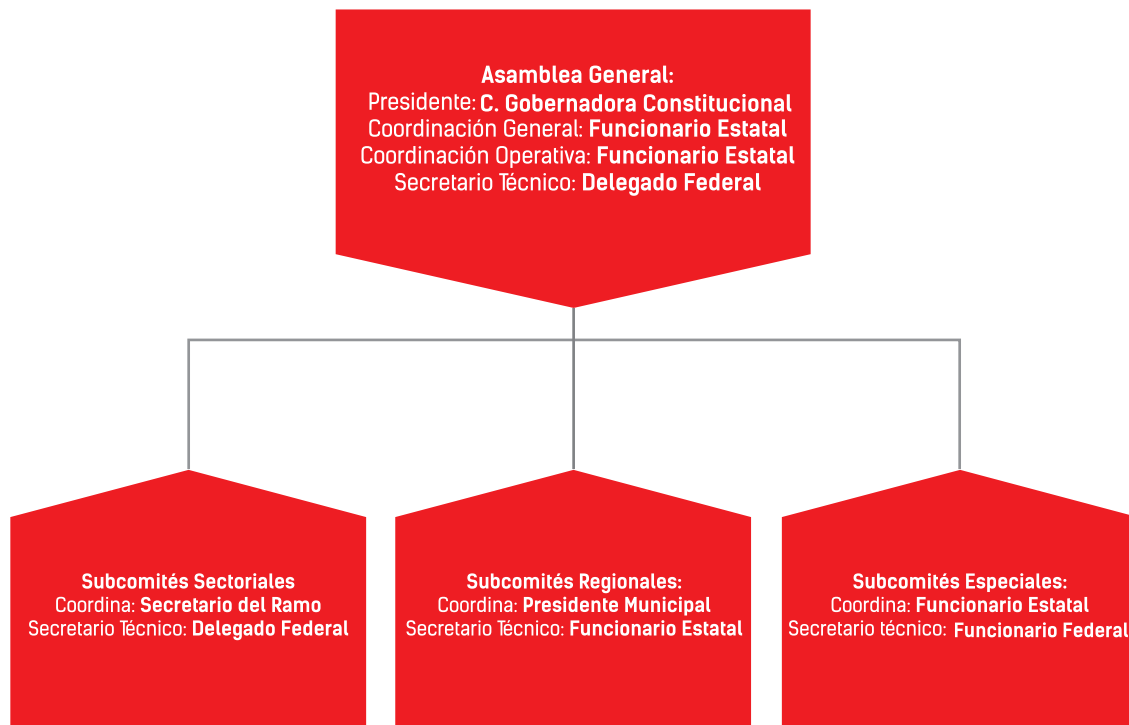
Asamblea General:
Presidente: C. Gobernadora Constitucional
Coordinación General: Funcionario Estatal
Coordinación Operativa: Funcionario Estatal
Secretario Técnico: Delegado Federal

Subcomités Sectoriales
Coordina: Secretario del Ramo
Secretario Técnico: Delegado Federal

Subcomités Regionales:
Coordina: Presidente Municipal
Secretario Técnico: Funcionario Estatal

Subcomités Especiales:
Coordina: Funcionario Estatal
Secretario técnico: Funcionario Federal